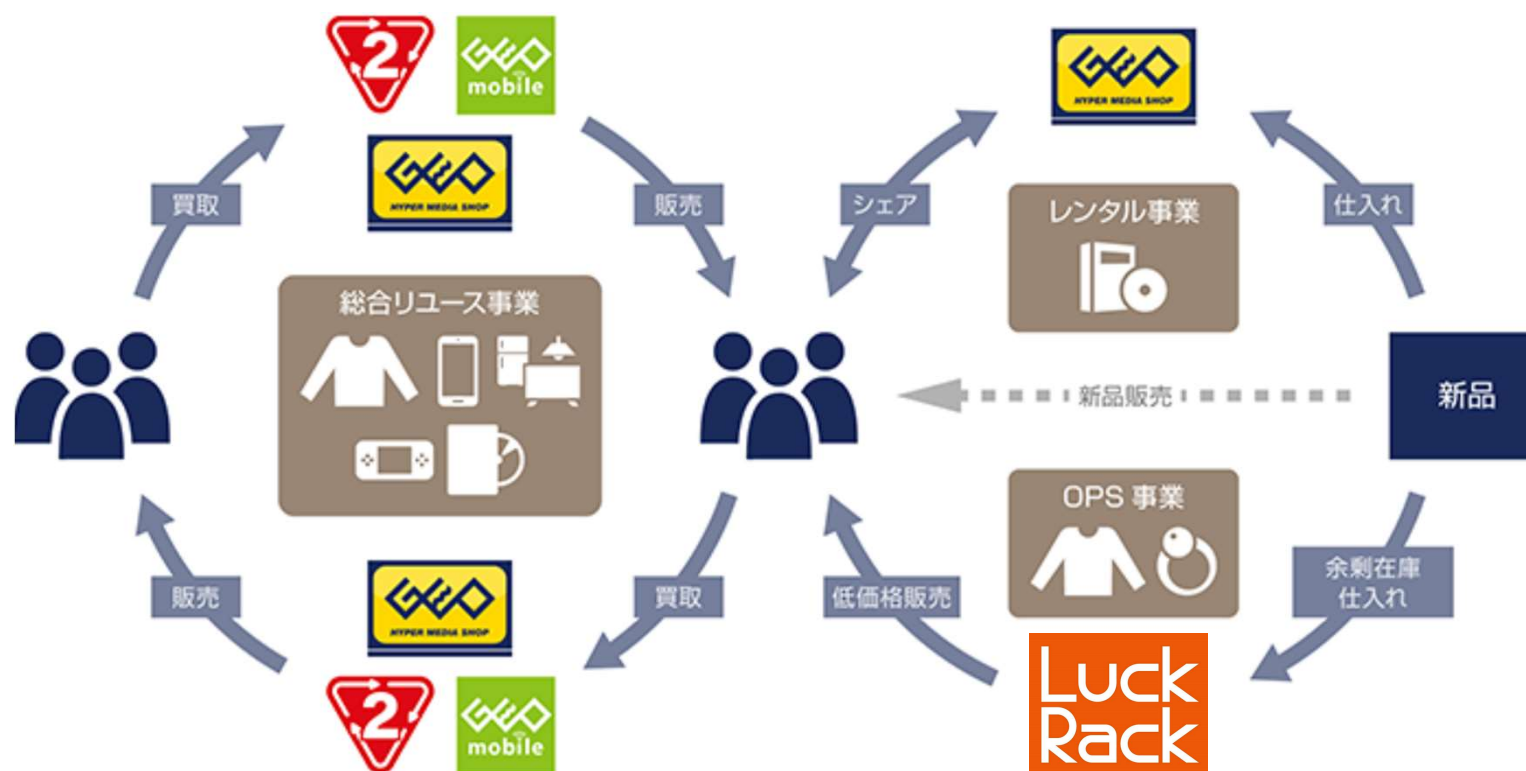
2
GEO mobile
GEO
HYPER MEDIA SHOP
買取
販売
総合リユース事業
販売
買取
GEO
HYPER MEDIA SHOP
2
GEO mobile
GEO
HYPER MEDIA SHOP
シェア
レンタル事業
仕入れ
新品販売
新品
OPS 事業
低価格販売
余剰在庫
仕入れ
Luck Rack